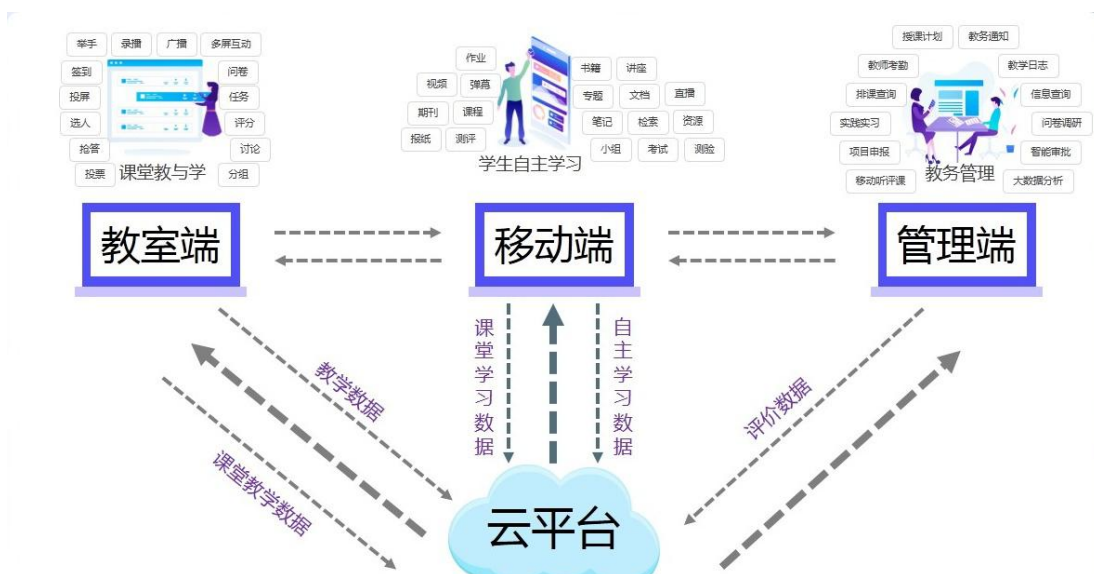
举手 录播 广播 多屏互动
签到 问卷
投屏 任务
选人 评分
抢答 讨论
投票 课堂教与学 分组

作业
视频 弹幕
期刊 课程
报纸 测评
书籍 讲座
专题 文档 直播
笔记 检索 资源
小组 考试 测验
学生自主学习

授课计划 教务通知
教师考勤 教学日志
排课查询 信息查询
实践实习 问卷调研
项目申报 智能审批
移动听评课 教务管理 大数据分析

教室端
移动端
管理端

教学数据
课堂教学数据
课堂学习数据
自主学习数据
评价数据

云平台